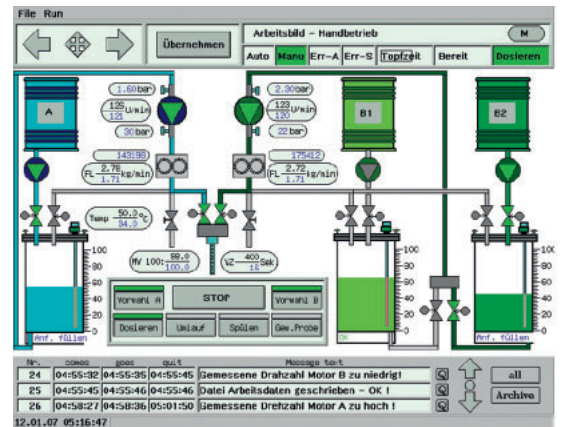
File Run

Übernehmen

Arbeitsbild – Handbetrieb

M

Auto Manu Err-A Err-S Topfzeit Bereit Dosieren

A

B1

B2

1.60 bar

135 U/min
121

30 bar

143.98

FL 2.76 kg/min
1.71

2.30 bar

123 U/min
120

22 bar

175412

FL 2.72 kg/min
1.71

Temp 50.0 °C
34.0

MV 100: 88.0
100.0

VZ 400 Sek
15

100
80
60
40
20
0

100
80
60
40
20
0

100
80
60
40
20
0

Anf. füllen

Anf. füllen

Vorwahl A

STOP

Vorwahl B

Dosieren

Umlauf

Spülen

Gew.Proze

| Nr. | comes | goes | quit | Message text |
|---|---|---|---|---|
| 24 | 04:55:32 | 04:55:35 | 04:55:46 | Gemessene Drehzahl Motor B zu niedrig! |
| 25 | 04:55:45 | 04:55:46 | 04:55:46 | Datei Arbeitsdaten geschrieben – OK ! |
| 26 | 04:58:27 | 04:58:36 | 05:01:50 | Gemessene Drehzahl Motor A zu hoch ! |

all

Archive

12.01.07 05:16:47